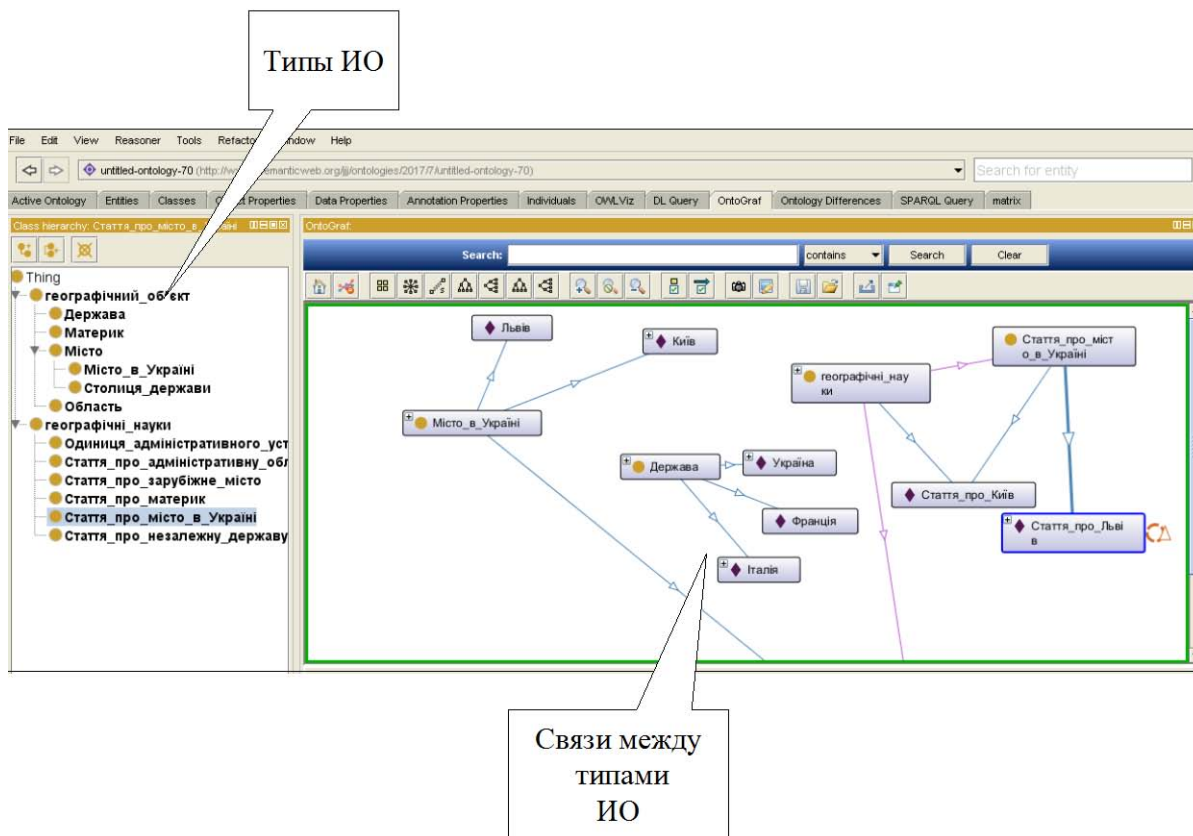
Типы ИО

File Edit View Reasoner Tools Refacto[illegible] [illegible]indow Help

untitled-ontology-70 (http://w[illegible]emanticweb.org/jj/ontologies/2017/7/untitled-ontology-70)

Search for entity

Active Ontology | Entities | Classes | O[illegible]ct Properties | Data Properties | Annotation Properties | Individuals | OWLViz | DL Query | OntoGraf | Ontology Differences | SPARQL Query | matrix

Class hierarchy: Стаття_про_місто_в_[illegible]аїні

OntoGraf:

Search: contains Search Clear

Thing
географічний_об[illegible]єкт
Держава
Материк
Місто
Місто_в_Україні
Столиця_держави
Область
географічні_науки
Одиниця_адміністративного_уст
Стаття_про_адміністративну_обл
Стаття_про_зарубіжне_місто
Стаття_про_материк
Стаття_про_місто_в_Україні
Стаття_про_незалежну_державу

Львів
Київ
Місто_в_Україні
Держава
Україна
Франція
Італія
географічні_науки
Стаття_про_місто_в_Україні
Стаття_про_Київ
Стаття_про_Львів

Связи между типами ИО